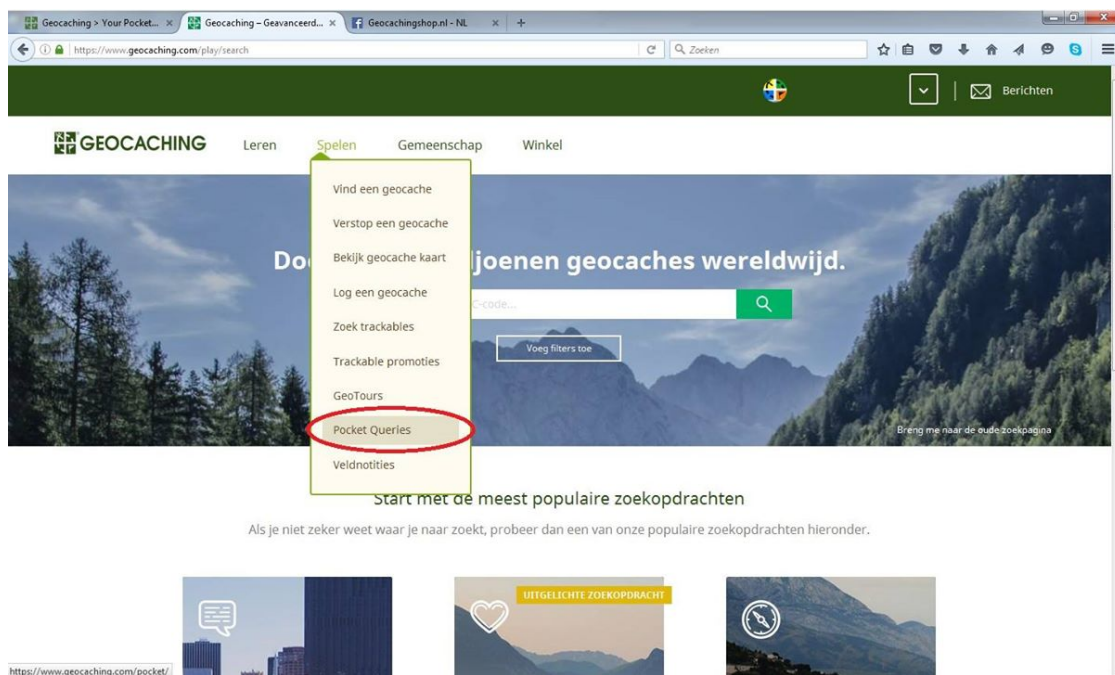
Geocaching > Your Pocket... ×
Geocaching – Geavanceerd... ×
Geocachingshop.nl - NL ×
+

https://www.geocaching.com/play/search
Zoeken

Berichten

GEOCACHING
Leren
Spelen
Gemeenschap
Winkel

Vind een geocache
Verstop een geocache
Bekijk geocache kaart
Log een geocache
Zoek trackables
Trackable promoties
GeoTours
Pocket Queries
Veldnotities

Do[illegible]ljoenen geocaches wereldwijd.

C-code...

Voeg filters toe

Breng me naar de oude zoekpagina

Start met de meest populaire zoekopdrachten

Als je niet zeker weet waar je naar zoekt, probeer dan een van onze populaire zoekopdrachten hieronder.

UITGELICHTE ZOEKOPDRACHT

https://www.geocaching.com/pocket/